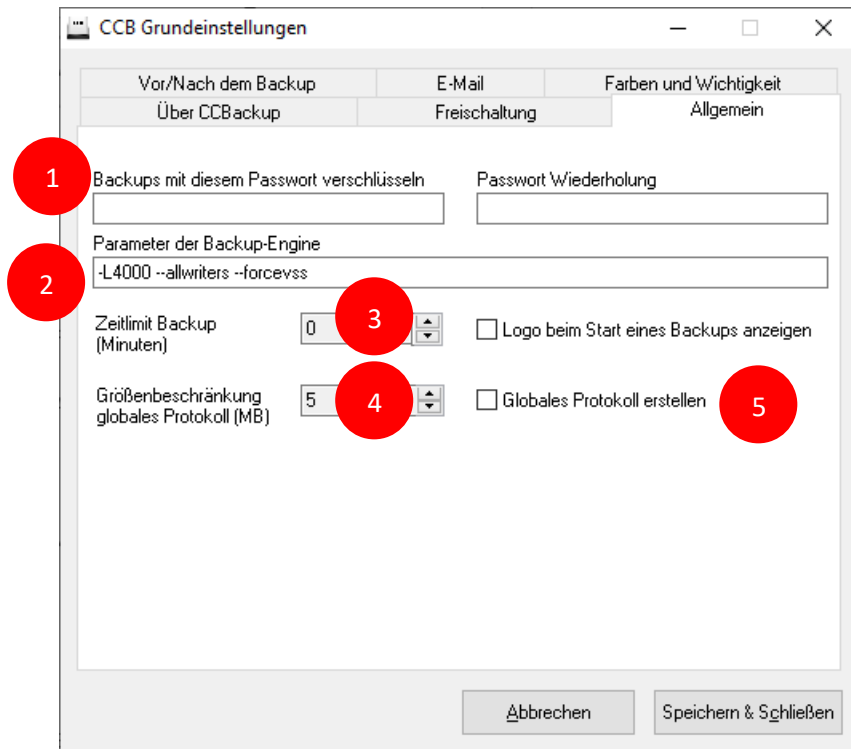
CCB Grundeinstellungen

Vor/Nach dem Backup
E-Mail
Farben und Wichtigkeit
Über CCBackup
Freischaltung
Allgemein

1
Backups mit diesem Passwort verschlüsseln
Passwort Wiederholung

Parameter der Backup-Engine
2
-L4000 --allwriters --forcevss

Zeitlimit Backup (Minuten)
0
3
Logo beim Start eines Backups anzeigen

Größenbeschränkung globales Protokoll (MB)
5
4
Globales Protokoll erstellen
5

Abbrechen
Speichern & Schließen